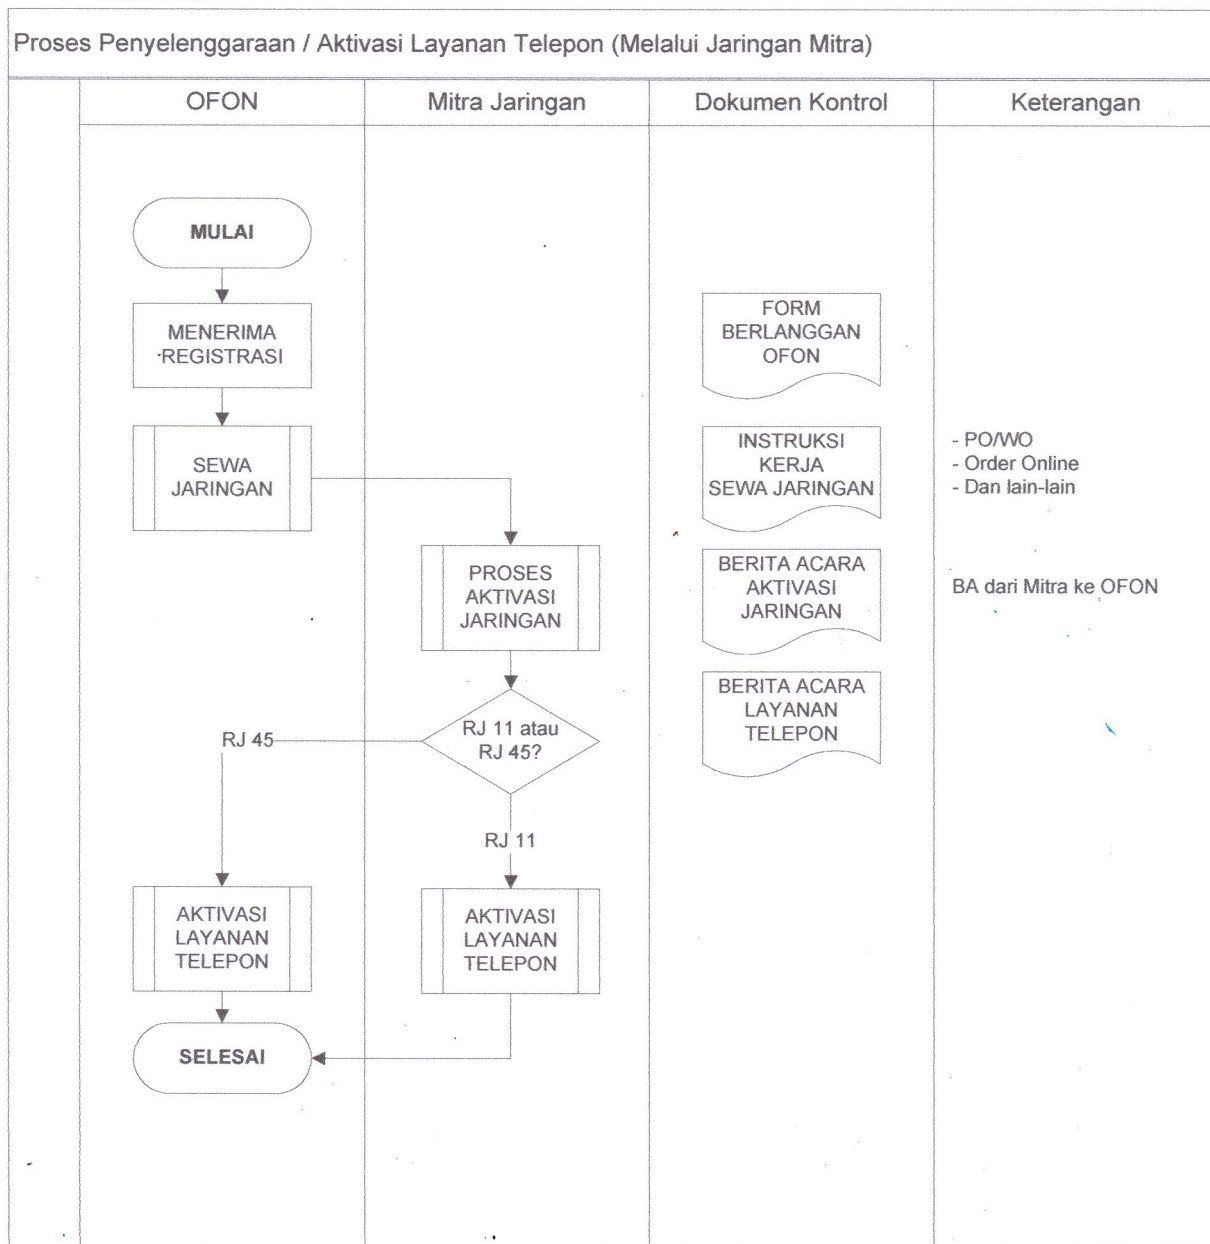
Proses Penyelenggaraan / Aktivasi Layanan Telepon (Melalui Jaringan Mitra)

OFON

Mitra Jaringan

Dokumen Kontrol

Keterangan

MULAI

MENERIMA REGISTRASI

FORM BERLANGGAN OFON

SEWA JARINGAN

INSTRUKSI KERJA SEWA JARINGAN

- PO/WO
- Order Online
- Dan lain-lain

PROSES AKTIVASI JARINGAN

BERITA ACARA AKTIVASI JARINGAN

BA dari Mitra ke OFON

BERITA ACARA LAYANAN TELEPON

RJ 45

RJ 11 atau RJ 45?

RJ 11

AKTIVASI LAYANAN TELEPON

AKTIVASI LAYANAN TELEPON

SELESAI